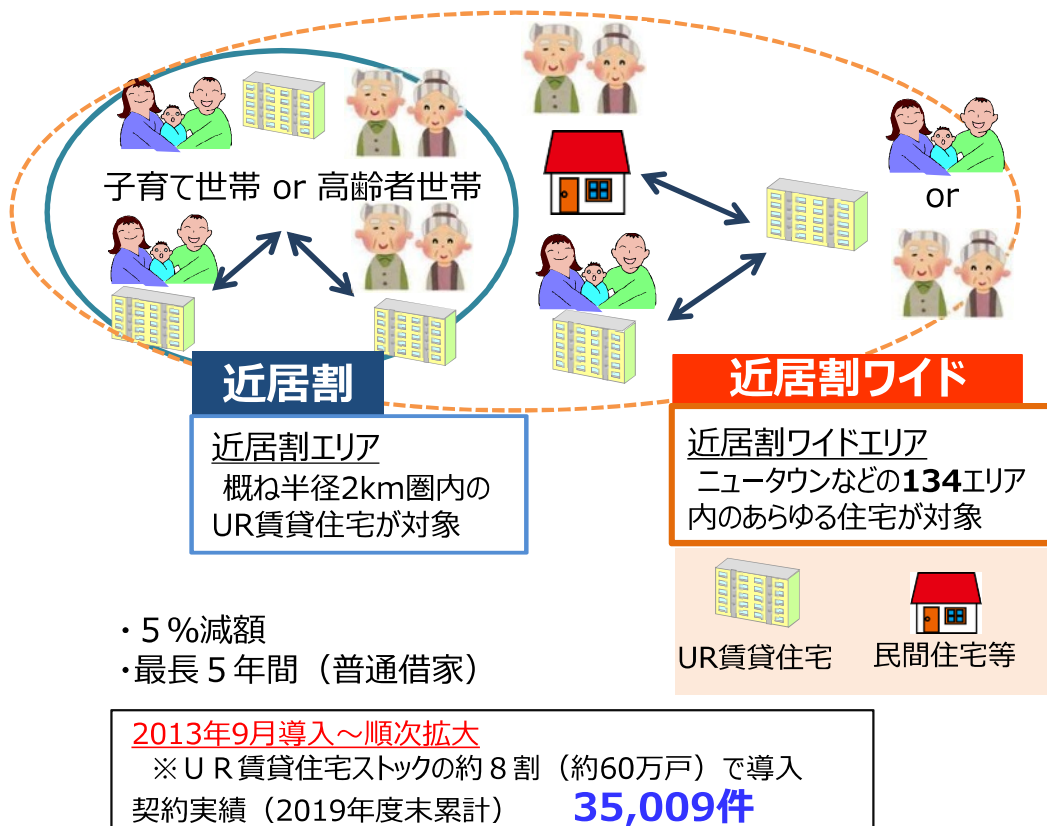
子育て世帯 or 高齢者世帯

or

近居割

近居割エリア
概ね半径2km圏内のUR賃貸住宅が対象

近居割ワイド

近居割ワイドエリア
ニュータウンなどの**134**エリア内のあらゆる住宅が対象

UR賃貸住宅　民間住宅等

・５％減額
・最長５年間（普通借家）

2013年9月導入～順次拡大
※ＵＲ賃貸住宅ストックの約８割（約60万戸）で導入
契約実績（2019年度末累計）　35,009件